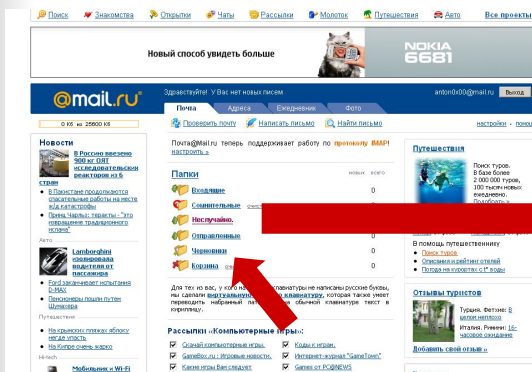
Поиск Знакомства Открытки Чаты Рассылки Молоток Путешествия Авто Все проекты

Новый способ увидеть больше

NOKIA 6681

@mail.ru

Здравствуйте! У Вас нет новых писем

anton0x00@mail.ru Выход

Почта Адреса Ежедневник Фото

0 Кб из 25600 Кб

Проверить почту Написать письмо Найти письмо

настройки · помощь

Новости

В Россию ввезено 900 кг ОЯТ исследовательских реакторов из 6 стран

В Пакистане продолжаются спасательные работы на месте а/к катастрофы

Принц Чарльз: теракты - "это извращение традиционного ислама"

Авто

Lamborghini изуродовала водителя от пассажира

Ford заканчивает испытания D-MAX

Пенсионеры пошли путем Шумахера

Путешествия

На крымских пляжах яблоку негде упасть

На Кипре очень жарко

Hi-tech

Мобильник и Wi-Fi

Почта@Mail.ru теперь поддерживает работу по протоколу IMAP! настроить »

Папки

новых всего

Входящие 0

Сомнительные 0

Несрочно. 0

Отправленные 0

Черновики 0

Корзина 0

Для тех из вас, у кого на клавиатуре не написаны русские буквы, мы сделали виртуальную клавиатуру, которая также умеет переводить набранный латиницей текст в кириллицу.

Рассылки «Компьютерные игры»:

Сезонй компьютерные игры.

GameBox.ru : Игровые новости.

Какие игры Вам следует

Коды к играм.

Интернет-журнал "GameTown"

Games от PC@NEWS

Путешествия

Поиск туров. В базе более 2 000 000 туров, 100 тысяч новых ежедневно. Подобрать »

В помощь путешественнику

Поиск туров

Описания и рейтинги отелей

Погода на курортах c 1° воды

Отзывы туристов

Турция. Фетхие: В целом неплохо

Италия. Римини: 16-часовое ожидание

Добавить свой отзыв »